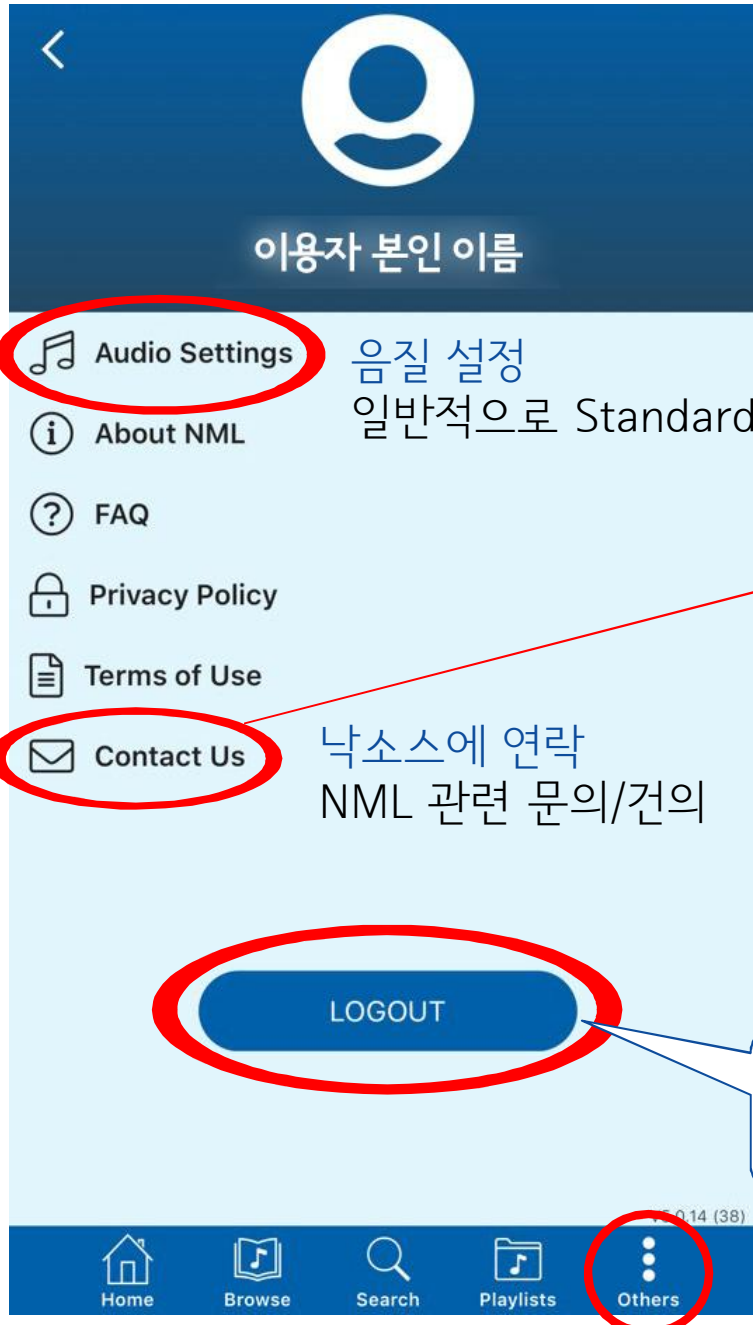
이용자 본인 이름

Audio Settings

음질 설정
일반적으로 Standard

About NML

FAQ

Privacy Policy

Terms of Use

Contact Us

낙소스에 연락
NML 관련 문의/건의

LOGOUT

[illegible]5.0.14 (38)

Home
Browse
Search
Playlists
Others